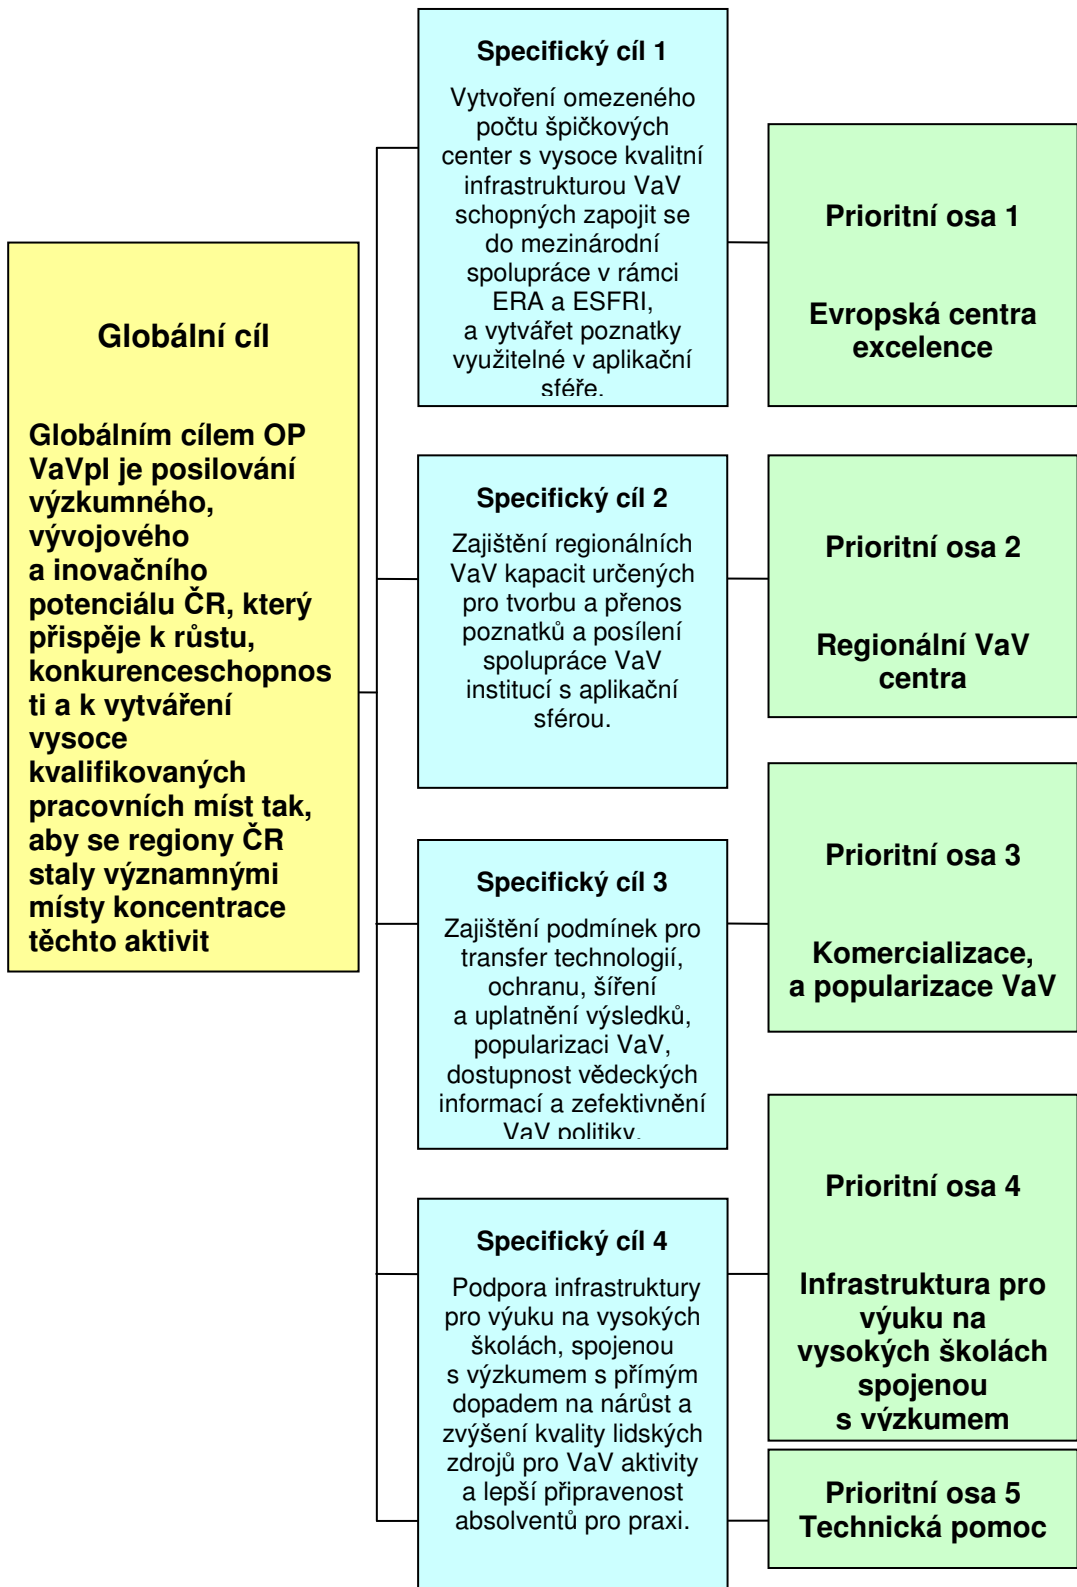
Globální cíl

Globálním cílem OP VaVpI je posilování výzkumného, vývojového a inovačního potenciálu ČR, který přispěje k růstu, konkurenceschopnosti a k vytváření vysoce kvalifikovaných pracovních míst tak, aby se regiony ČR staly významnými místy koncentrace těchto aktivit

Specifický cíl 1

Vytvoření omezeného počtu špičkových center s vysoce kvalitní infrastrukturou VaV schopných zapojit se do mezinárodní spolupráce v rámci ERA a ESFRI, a vytvářet poznatky využitelné v aplikační sféře.

Prioritní osa 1

Evropská centra excelence

Specifický cíl 2

Zajištění regionálních VaV kapacit určených pro tvorbu a přenos poznatků a posílení spolupráce VaV institucí s aplikační sférou.

Prioritní osa 2

Regionální VaV centra

Specifický cíl 3

Zajištění podmínek pro transfer technologií, ochranu, šíření a uplatnění výsledků, popularizaci VaV, dostupnost vědeckých informací a zefektivnění VaV politiky.

Prioritní osa 3

Komercializace, a popularizace VaV

Specifický cíl 4

Podpora infrastruktury pro výuku na vysokých školách, spojenou s výzkumem s přímým dopadem na nárůst a zvýšení kvality lidských zdrojů pro VaV aktivity a lepší připravenost absolventů pro praxi.

Prioritní osa 4

Infrastruktura pro výuku na vysokých školách spojenou s výzkumem

Prioritní osa 5
Technická pomoc